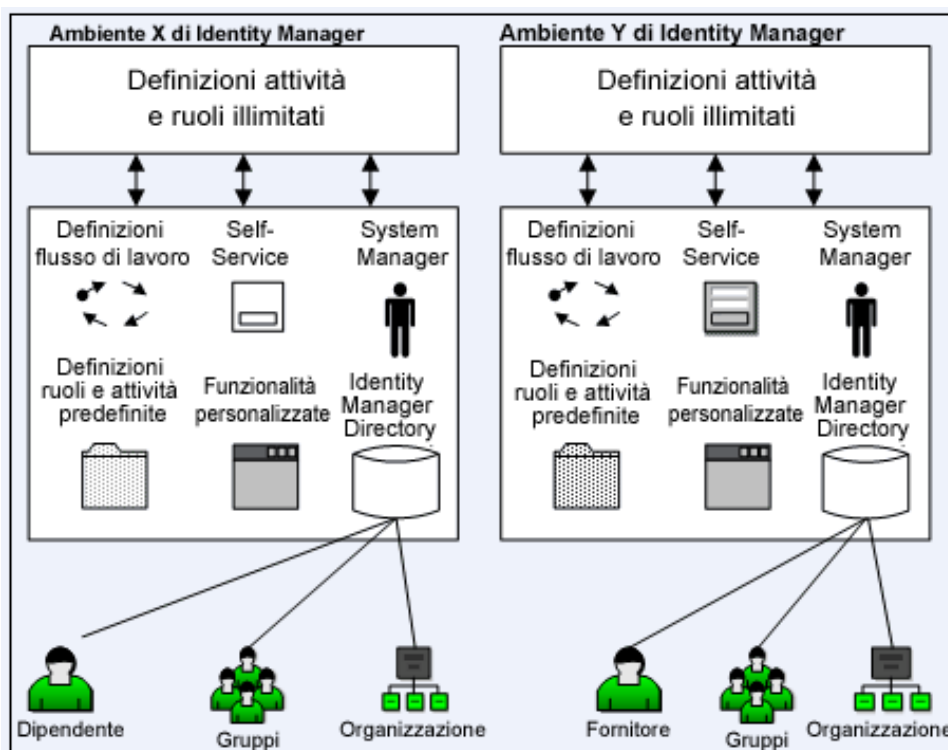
Ambiente X di Identity Manager

Definizioni attività e ruoli illimitati

Definizioni flusso di lavoro

Self-Service

System Manager

Definizioni ruoli e attività predefinite

Funzionalità personalizzate

Identity Manager Directory

Dipendente

Gruppi

Organizzazione

Ambiente Y di Identity Manager

Definizioni attività e ruoli illimitati

Definizioni flusso di lavoro

Self-Service

System Manager

Definizioni ruoli e attività predefinite

Funzionalità personalizzate

Identity Manager Directory

Fornitore

Gruppi

Organizzazione